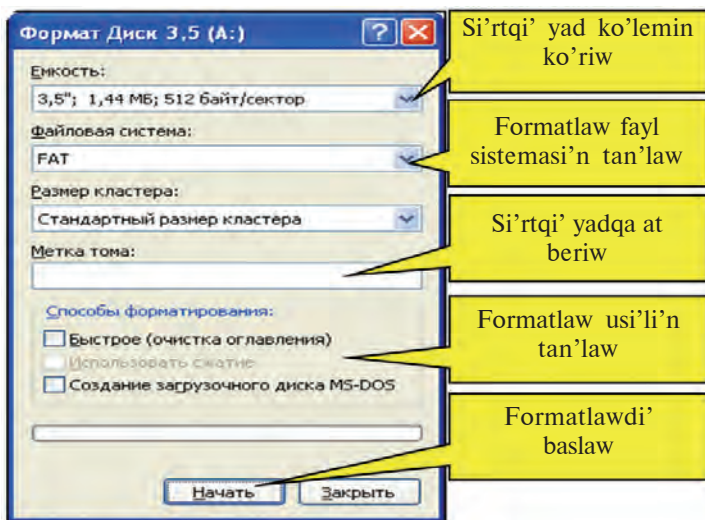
Формат Диск 3,5 (A:)

Si'rtqi' yad ko'lemin ko'riw

Емкость:

3,5"; 1,44 МБ; 512 байт/сектор

Formatlaw fayl sistemasi'n tan'law

Файловая система:

FAT

Размер кластера:

Стандартный размер кластера

Si'rtqi' yadqa at beriw

Метка тома:

Formatlaw usi'li'n tan'law

Способы форматирования:

Быстрое (очистка оглавления)

Использовать сжатие

Создание загрузочного диска MS-DOS

Formatlawdi' baslaw

Начать

Закрыть